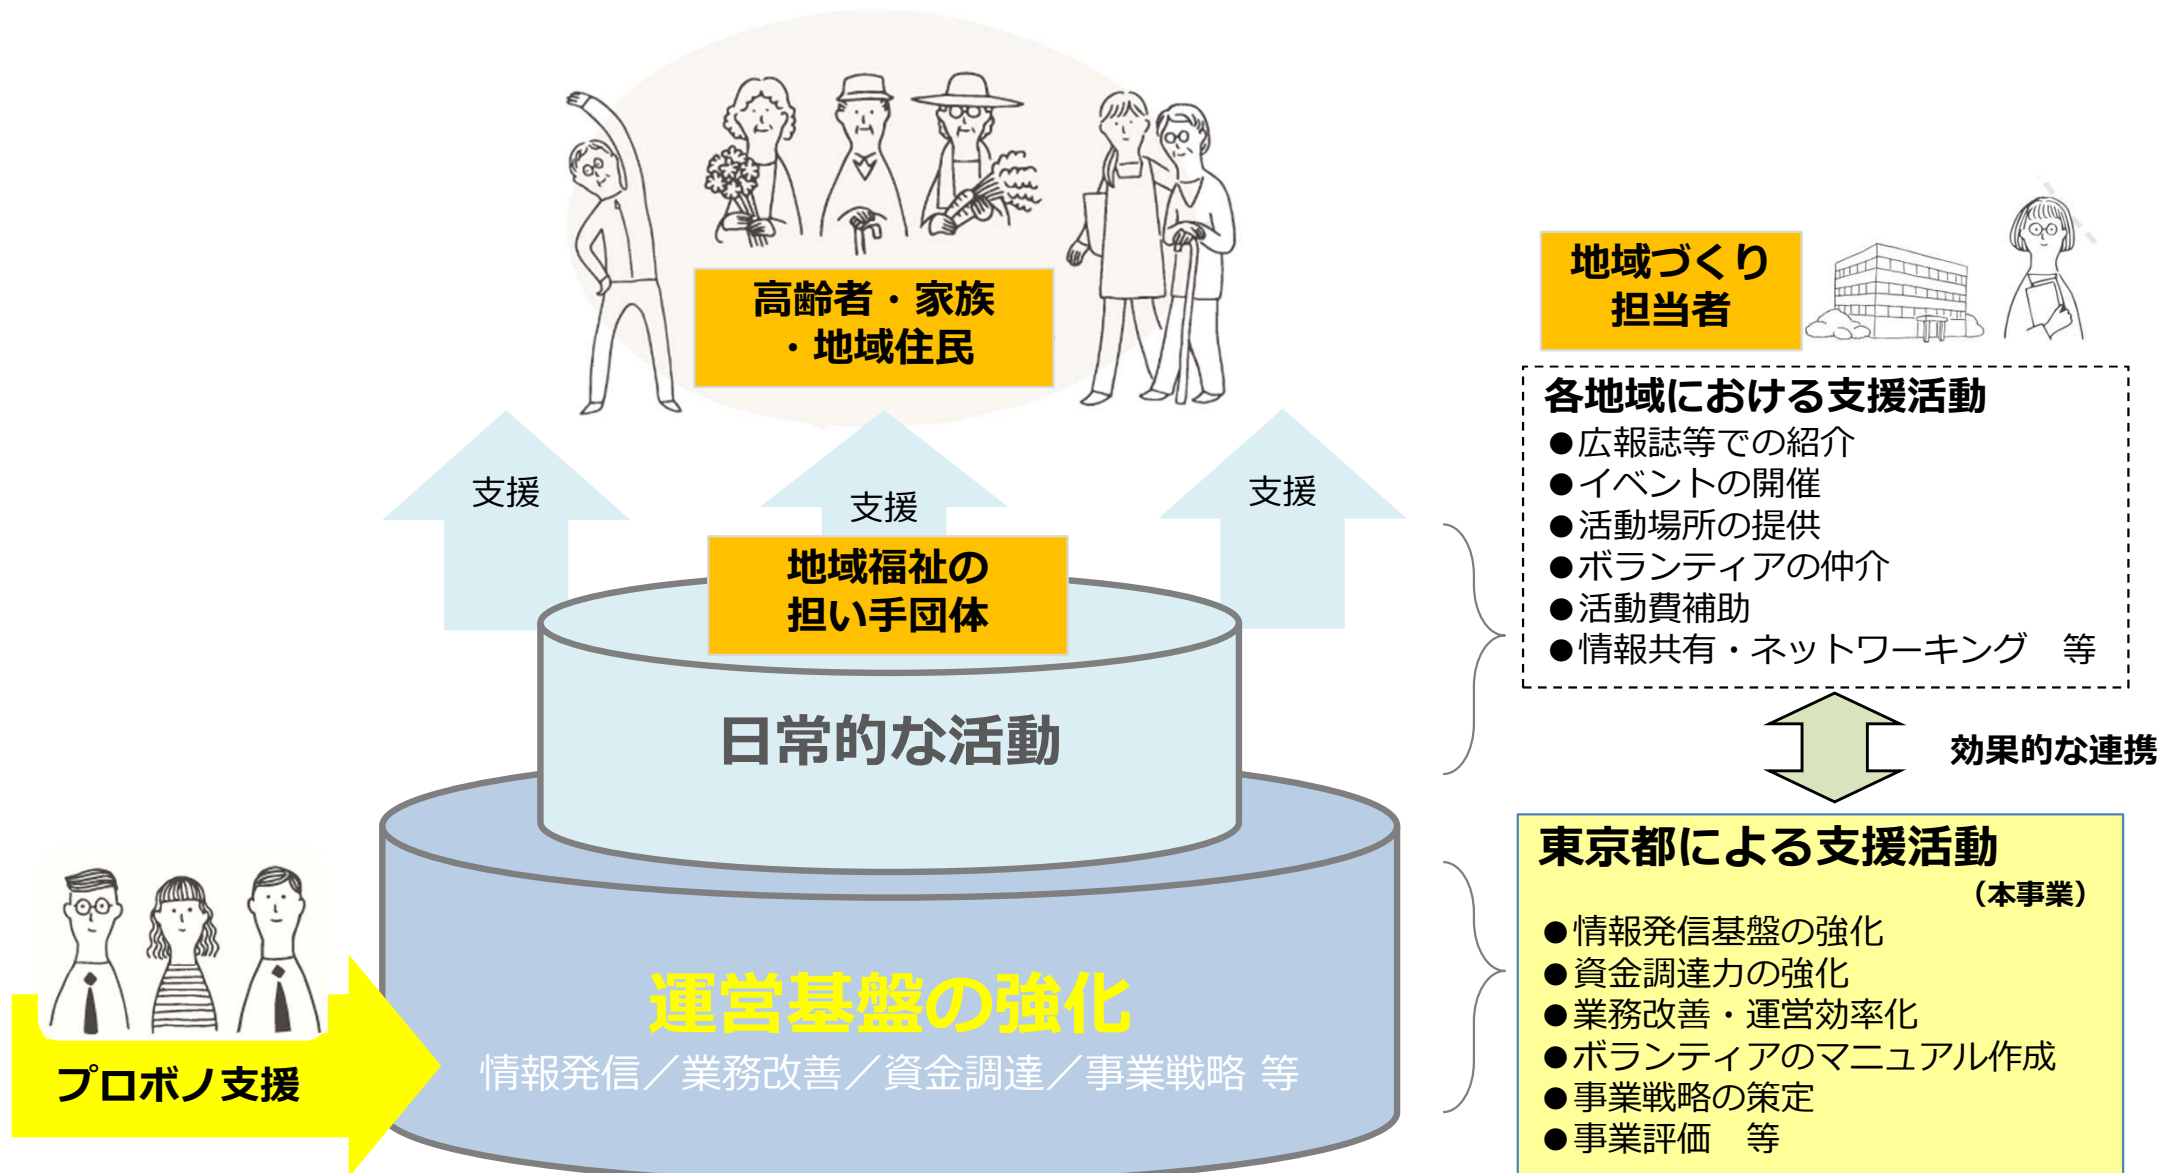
高齢者・家族・地域住民

支援

支援

支援

地域福祉の担い手団体

日常的な活動

運営基盤の強化

情報発信／業務改善／資金調達／事業戦略 等

プロボノ支援

地域づくり担当者

各地域における支援活動

●広報誌等での紹介
●イベントの開催
●活動場所の提供
●ボランティアの仲介
●活動費補助
●情報共有・ネットワーキング　等

効果的な連携

東京都による支援活動

（本事業）

●情報発信基盤の強化
●資金調達力の強化
●業務改善・運営効率化
●ボランティアのマニュアル作成
●事業戦略の策定
●事業評価　等